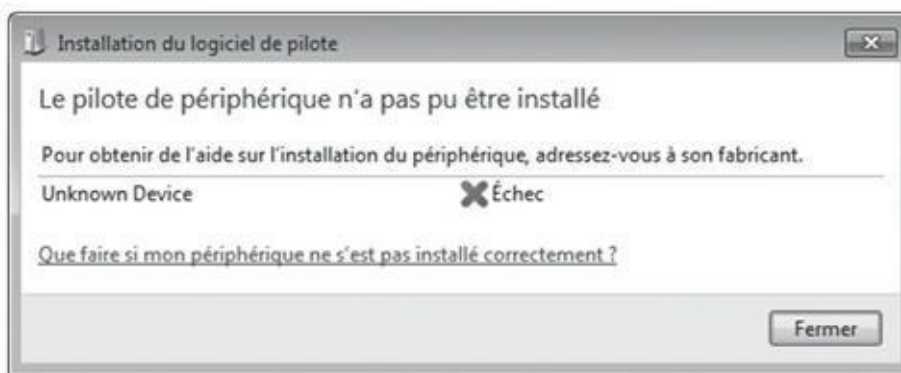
Installation du logiciel de pilote

Le pilote de périphérique n'a pas pu être installé

Pour obtenir de l'aide sur l'installation du périphérique, adressez-vous à son fabricant.

| Unknown Device | Échec |
|---|---|

Que faire si mon périphérique ne s'est pas installé correctement ?

Fermer